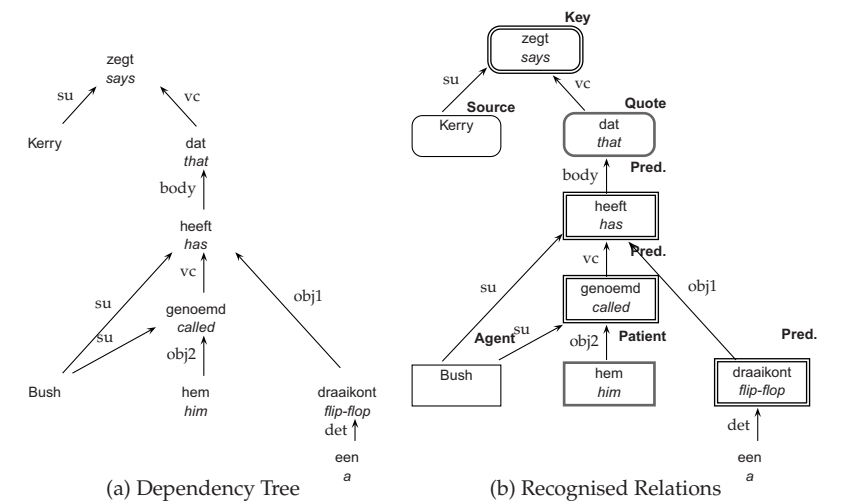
zegt
says

su

vc

Kerry

dat
that

body

heeft
has

vc

su

genoemd
called

su

obj1

obj2

Bush

hem
him

draaikont
flip-flop

det

een
a

(a) Dependency Tree

Key

zegt
says

su

vc

Source

Quote

Kerry

dat
that

Pred.

body

heeft
has

Pred.

vc

su

genoemd
called

obj1

Agent

su

obj2

Patient

Pred.

Bush

hem
him

draaikont
flip-flop

det

een
a

(b) Recognised Relations